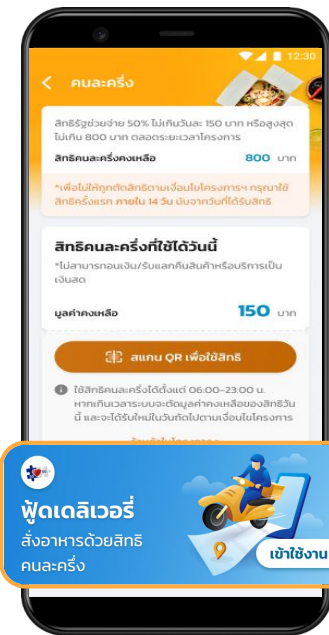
12:30

คนละครึ่ง

สิทธิช่วยจ่าย 50% ไม่เกินวันละ 150 บาท หรือสูงสุดไม่เกิน 800 บาท ตลอดระยะเวลาโครงการ

สิทธิคนละครึ่งคงเหลือ 800 บาท

*เพื่อไม่ให้ถูกตัดสิทธิตามเงื่อนไขโครงการฯ กรุณาใช้สิทธิครั้งแรก ภายใน 14 วัน นับจากวันที่ได้รับสิทธิ

สิทธิคนละครึ่งที่ใช้ได้วันนี้

*ไม่สามารถถอนเงิน/รับแลกคืนสินค้าหรือบริการเป็นเงินสด

มูลค่าคงเหลือ 150 บาท

สแกน QR เพื่อใช้สิทธิ

ใช้สิทธิคนละครึ่งได้ตั้งแต่ 06:00-23:00 น. หากเกินเวลาระบบจะตัดมูลค่าคงเหลือของสิทธิวันนี้ และจะได้รับใหม่ในวันถัดไปตามเงื่อนไขโครงการ

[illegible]

ฟู้ดเดลิเวอรี่
สั่งอาหารด้วยสิทธิคนละครึ่ง

เข้าใช้งาน